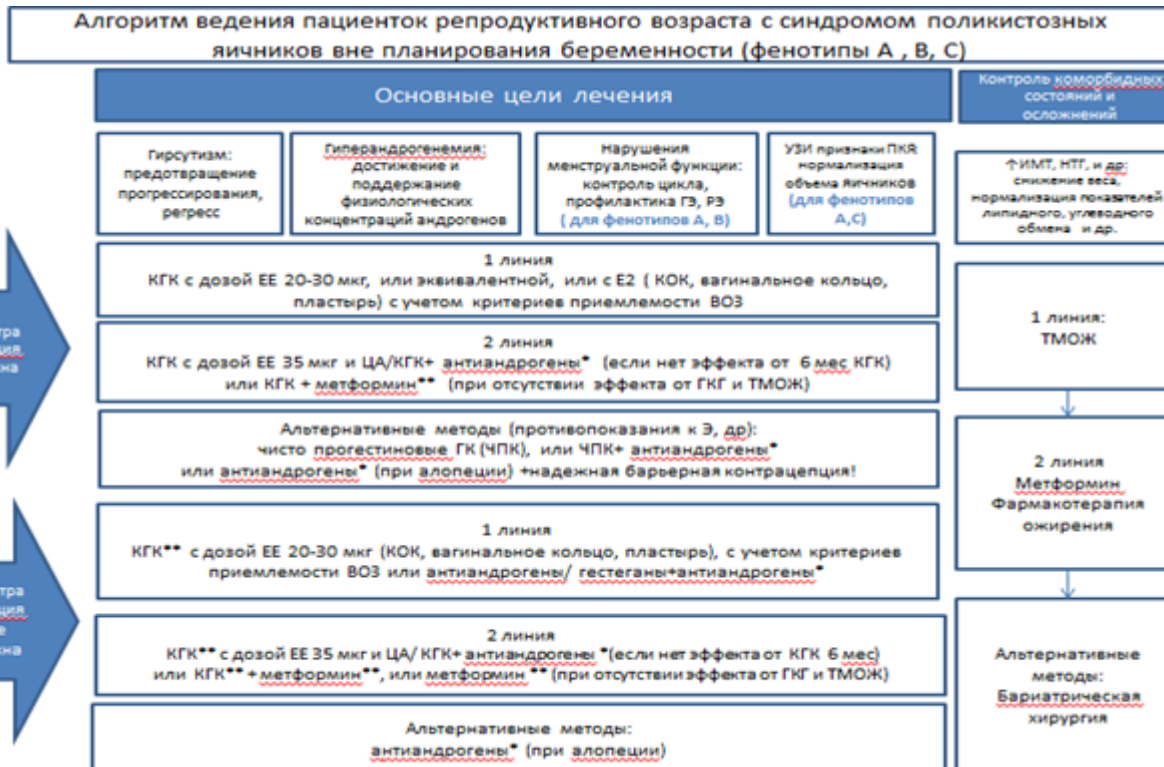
Алгоритм ведения пациенток репродуктивного возраста с синдромом поликистозных яичников вне планирования беременности (фенотипы А , В, С)

Основные цели лечения

Контроль коморбидных состояний и осложнений

Гирсутизм: предотвращение прогрессирования, регресс

Гиперандрогенемия: достижение и поддержание физиологических концентраций андрогенов

Нарушения менструальной функции: контроль цикла, профилактика ГЭ, РЭ ( для фенотипов А, В)

УЗИ признаки ПКЯ нормализация объема яичников (для фенотипов А,С)

↑ИМТ, НТГ, и др: снижение веса, нормализация показателей липидного, углеводного обмена и др.

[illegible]тра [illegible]ция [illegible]на

1 линия
КГК с дозой ЕЕ 20-30 мкг, или эквивалентной, или с Е2 ( КОК, вагинальное кольцо, пластырь) с учетом критериев приемлемости ВОЗ

2 линия
КГК с дозой ЕЕ 35 мкг и ЦА/КГК+ антиандрогены* (если нет эффекта от 6 мес КГК) или КГК + метформин** (при отсутствии эффекта от ГКГ и ТМОЖ)

Альтернативные методы (противопоказания к Э, др): чисто прогестиновые ГК (ЧПК), или ЧПК+ антиандрогены* или антиандрогены* (при алопеции) +надежная барьерная контрацепция!

1 линия:
ТМОЖ

2 линия
Метформин
Фармакотерапия ожирения

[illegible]тра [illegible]ция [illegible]е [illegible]на

1 линия
КГК** с дозой ЕЕ 20-30 мкг (КОК, вагинальное кольцо, пластырь), с учетом критериев приемлемости ВОЗ или антиандрогены/ гестагены+антиандрогены*

2 линия
КГК** с дозой ЕЕ 35 мкг и ЦА/ КГК+ антиандрогены *(если нет эффекта от КГК 6 мес) или КГК** + метформин**, или метформин ** (при отсутствии эффекта от ГКГ и ТМОЖ)

Альтернативные методы: Бариатрическая хирургия

Альтернативные методы:
антиандрогены* (при алопеции)